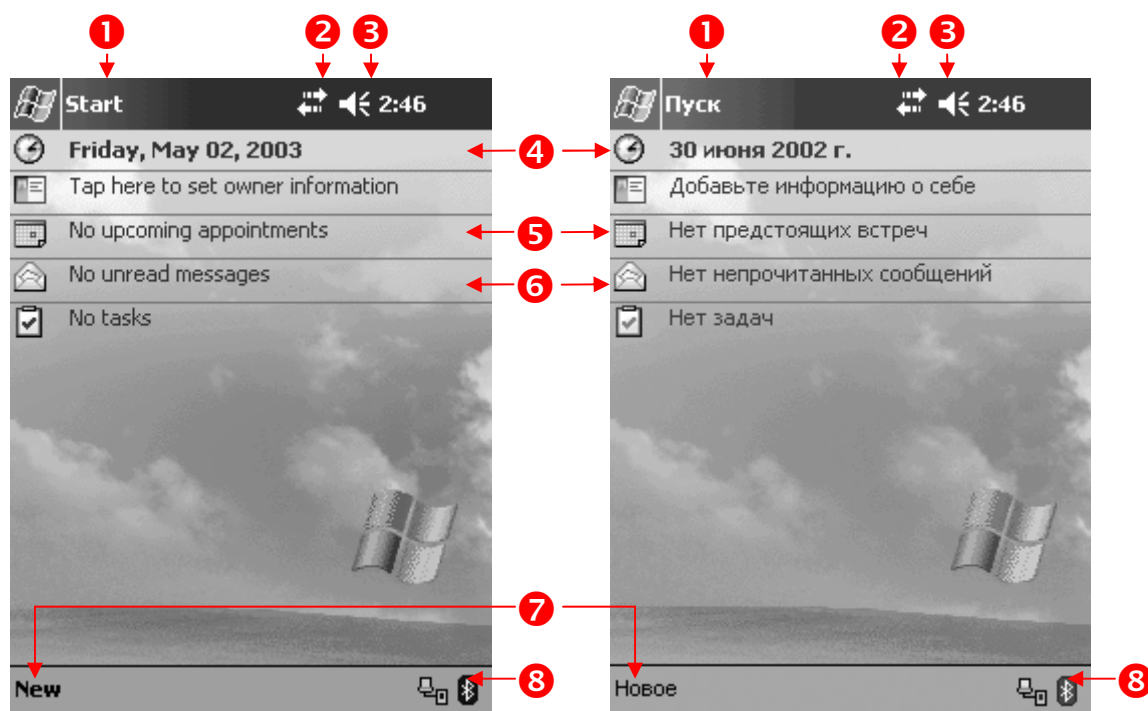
1 2 3

Start 2:46

Friday, May 02, 2003

Tap here to set owner information

No upcoming appointments

No unread messages

No tasks

New

1 2 3

Пуск 2:46

30 июня 2002 г.

Добавьте информацию о себе

Нет предстоящих встреч

Нет непрочитанных сообщений

Нет задач

Новое

4

5

6

7

8

8